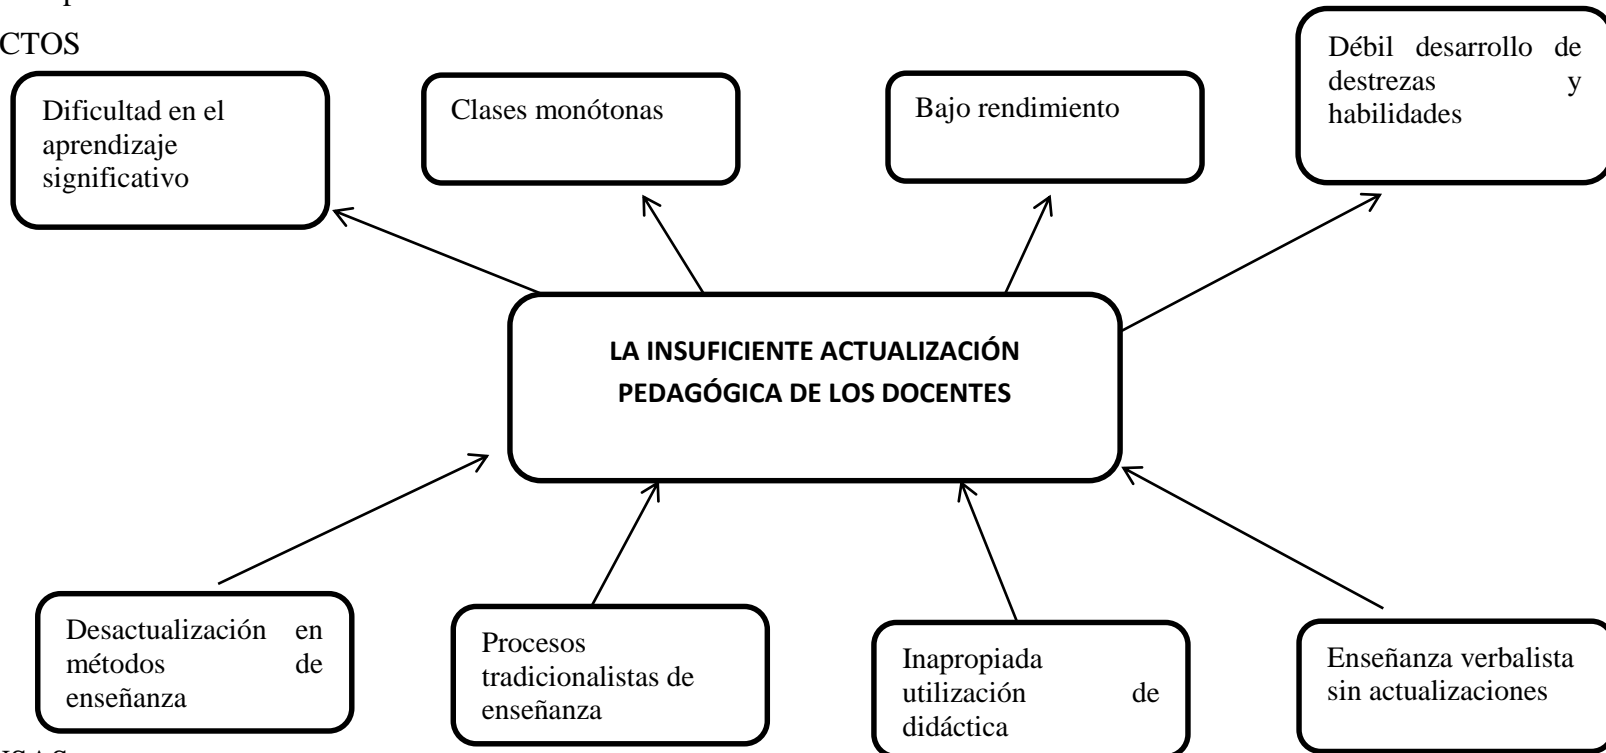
CTOS

Dificultad en el aprendizaje significativo

Clases monótonas

Bajo rendimiento

Débil desarrollo de destrezas y habilidades

LA INSUFICIENTE ACTUALIZACIÓN PEDAGÓGICA DE LOS DOCENTES

Desactualización en métodos de enseñanza

Procesos tradicionalistas de enseñanza

Inapropiada utilización de didáctica

Enseñanza verbalista sin actualizaciones

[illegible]